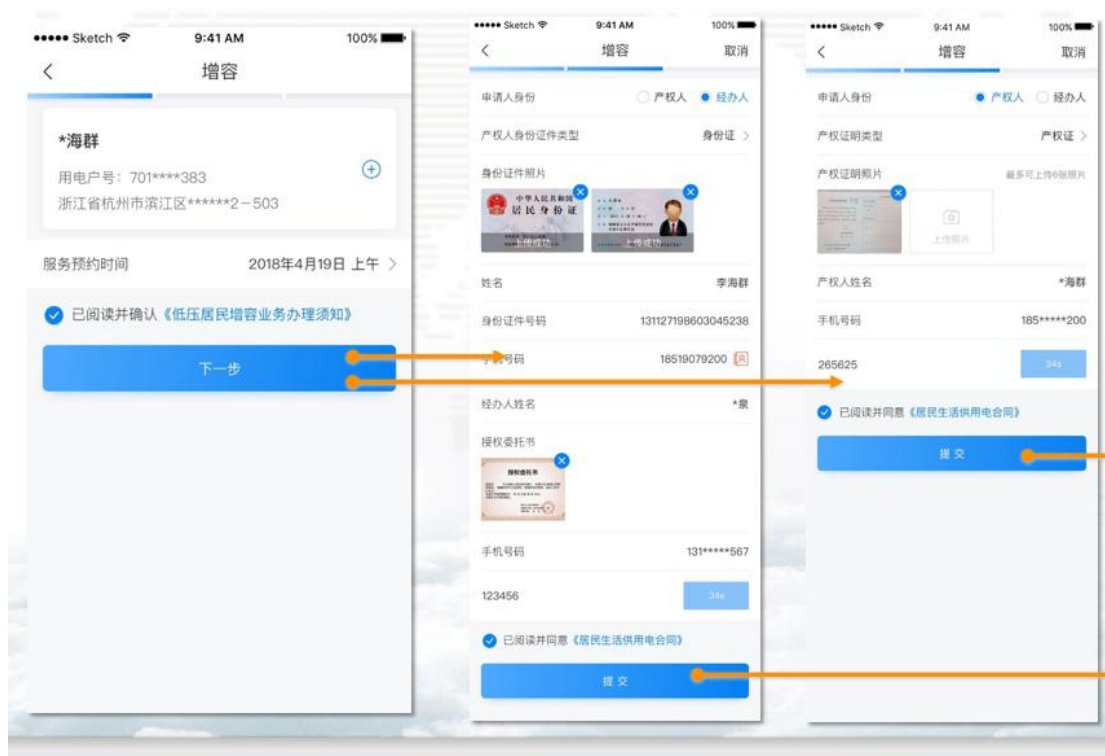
••••• Sketch 9:41 AM 100%
<
增容

*海群
用电户号：701****383
浙江省杭州市滨江区******2－503

服务预约时间 2018年4月19日 上午 >

已阅读并确认《低压居民增容业务办理须知》

下一步

••••• Sketch 9:41 AM 100%
<
增容
取消

申请人身份 产权人 经办人
产权人身份证件类型 身份证 >
身份证件照片
中华人民共和国 居民身份证
上传成功
上传成功
姓名 李海群
身份证件号码 131127198603045238
手机号码 18519079200
经办人姓名 *泉
授权委托书
授权委托书
手机号码 131*****567
123456 34s
已阅读并同意《居民生活供用电合同》
提交

••••• Sketch 9:41 AM 100%
<
增容
取消

申请人身份 产权人 经办人
产权证明类型 产权证 >
产权证明照片 最多可上传6张照片
上传照片
产权人姓名 *海群
手机号码 185*****200
265625 34s
已阅读并同意《居民生活供用电合同》
提交